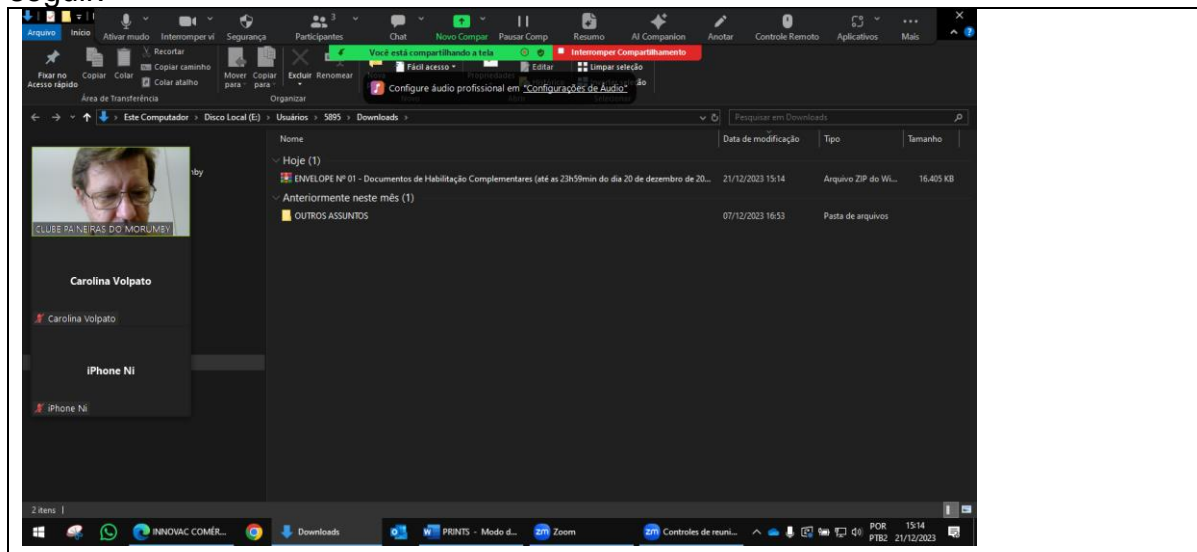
Arquivo Início Ativar mudo Interromper ví Segurança Participantes 3 Chat Novo Compar Pausar Comp Resumo AI Companion Anotar Controle Remoto Aplicativos Mais

Você está compartilhando a tela Interromper Compartilhamento

Fixar no Acesso rápido Copiar Colar Recortar Copiar caminho Colar atalho Área de Transferência Mover para Copiar para Excluir Renomear Organizar Fácil acesso Editar Limpar seleção

Configure áudio profissional em "Configurações de Áudio"

Este Computador > Disco Local (E:) > Usuários > 5895 > Downloads >

Pesquisar em Downloads

| Nome | Data de modificação | Tipo | Tamanho |
|---|---|---|---|
| Hoje (1) | | | |
| ENVELOPE Nº 01 - Documentos de Habilitação Complementares (até as 23h59min do dia 20 de dezembro de 20... | 21/12/2023 15:14 | Arquivo ZIP do Wi... | 16.405 KB |
| Anteriormente neste mês (1) | | | |
| OUTROS ASSUNTOS | 07/12/2023 16:53 | Pasta de arquivos | |

CLUBE PAINEIRAS DO MORUMBY

Carolina Volpato

Carolina Volpato

iPhone Ni

iPhone Ni

2 itens

INNOVAC COMÉR... Downloads PRINTS - Modo d... Zoom Controles de reuni... POR PTB2 15:14 21/12/2023